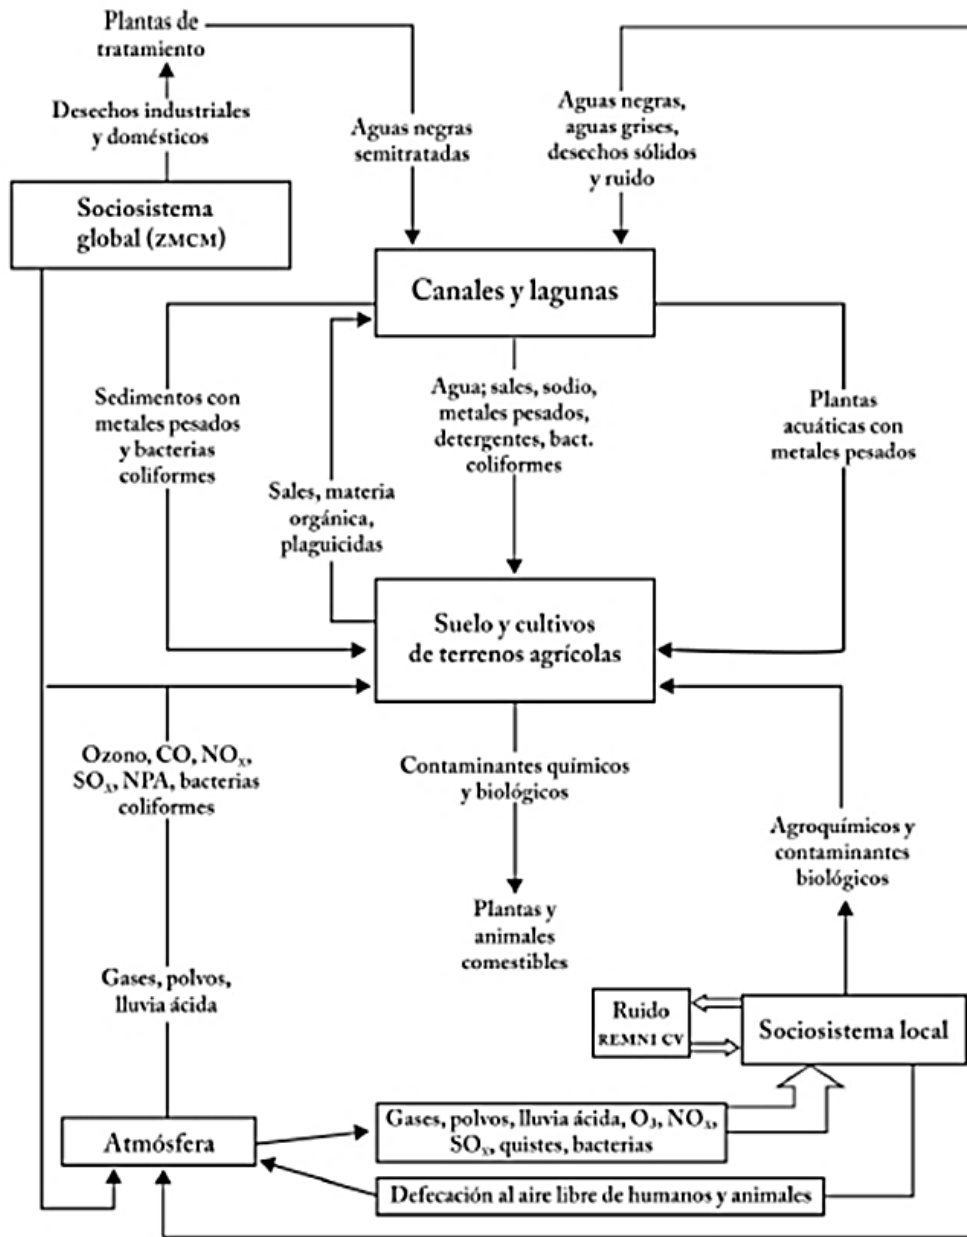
Plantas de tratamiento

Desechos industriales y domésticos

Sociosistema global (ZMCM)

Aguas negras semitratadas

Aguas negras, aguas grises, desechos sólidos y ruido

Canales y lagunas

Sedimentos con metales pesados y bacterias coliformes

Agua; sales, sodio, metales pesados, detergentes, bact. coliformes

Plantas acuáticas con metales pesados

Sales, materia orgánica, plaguicidas

Suelo y cultivos de terrenos agrícolas

Ozono, CO, $NO_X$, $SO_X$, NPA, bacterias coliformes

Contaminantes químicos y biológicos

Agroquímicos y contaminantes biológicos

Plantas y animales comestibles

Gases, polvos, lluvia ácida

Ruido REMNI CV

Sociosistema local

Atmósfera

Gases, polvos, lluvia ácida, $O_3$, $NO_X$, $SO_X$, quistes, bacterias

Defecación al aire libre de humanos y animales